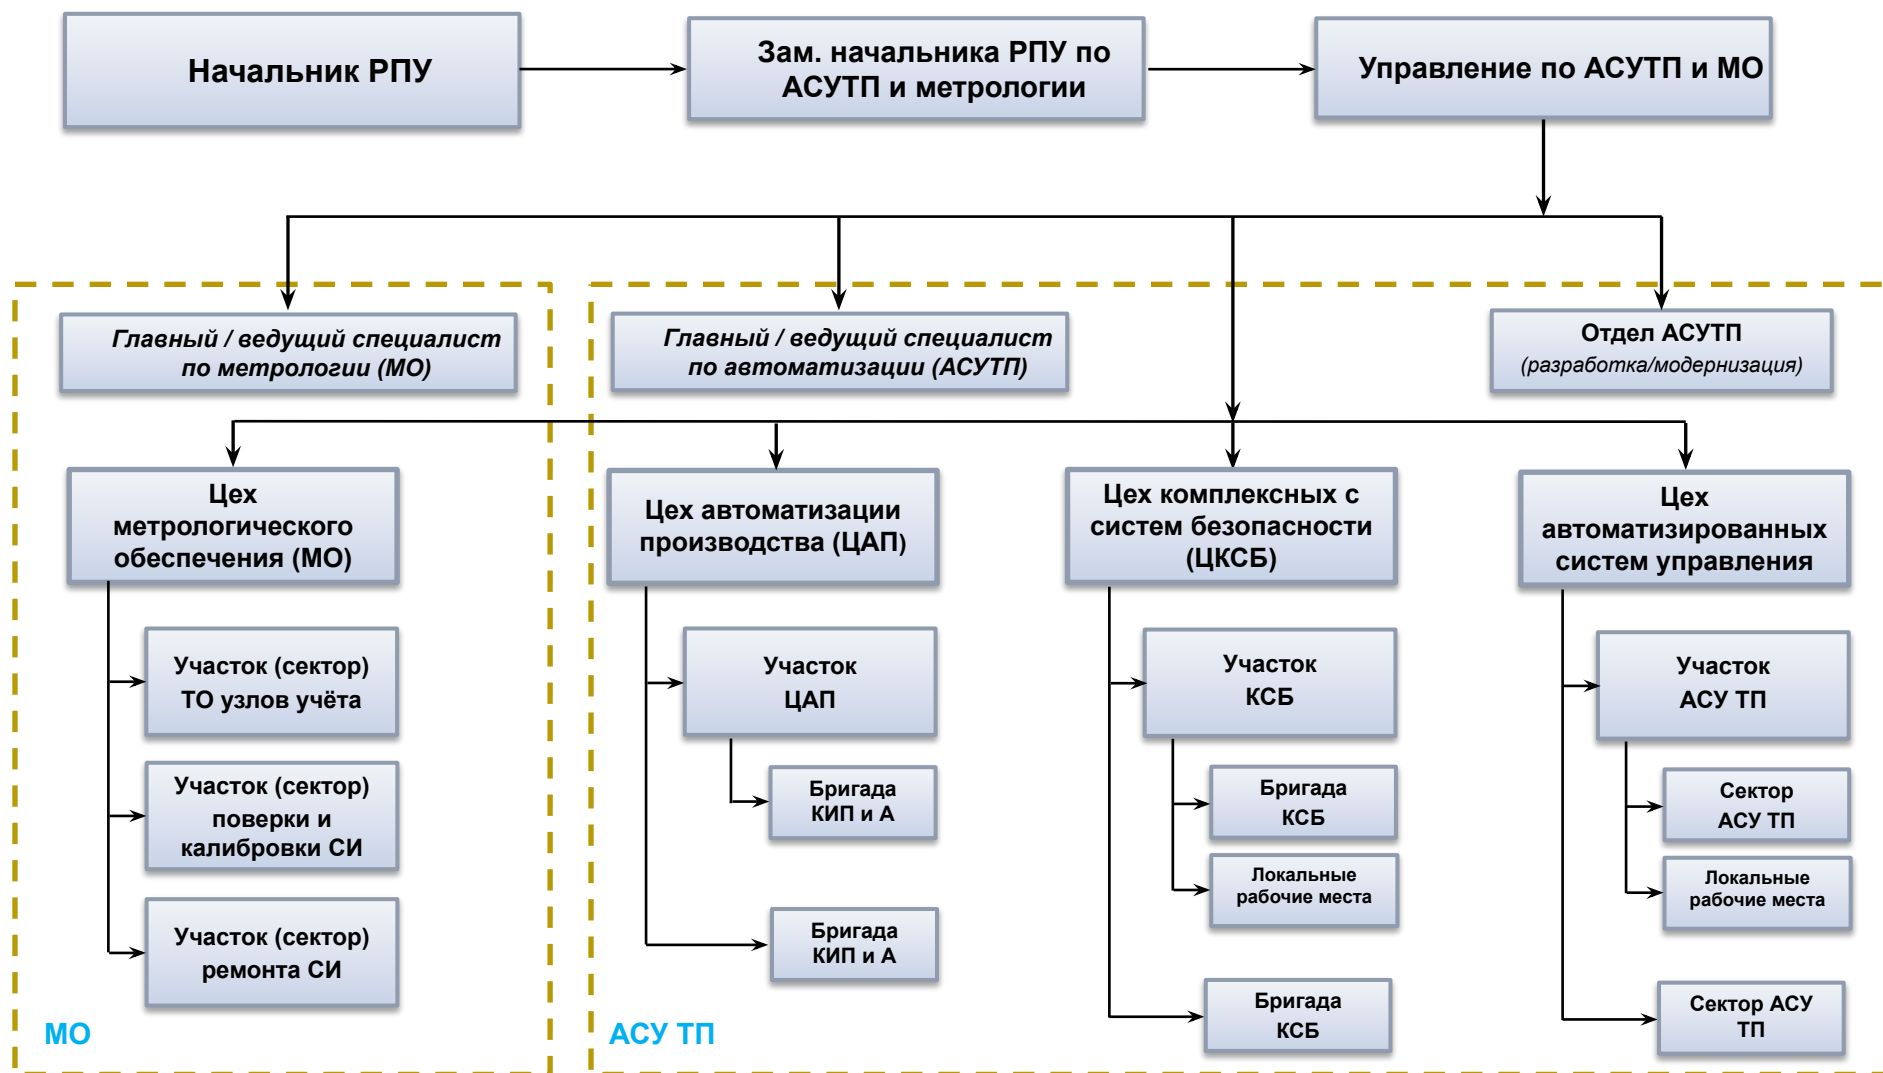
Начальник РПУ

Зам. начальника РПУ по АСУТП и метрологии

Управление по АСУТП и МО

Главный / ведущий специалист по метрологии (МО)

Главный / ведущий специалист по автоматизации (АСУТП)

Отдел АСУТП (разработка/модернизация)

Цех метрологического обеспечения (МО)

Участок (сектор) ТО узлов учёта

Участок (сектор) поверки и калибровки СИ

Участок (сектор) ремонта СИ

МО

Цех автоматизации производства (ЦАП)

Участок ЦАП

Бригада КИП и А

Бригада КИП и А

Цех комплексных с систем безопасности (ЦКСБ)

Участок КСБ

Бригада КСБ

Локальные рабочие места

Бригада КСБ

Цех автоматизированных систем управления

Участок АСУ ТП

Сектор АСУ ТП

Локальные рабочие места

Сектор АСУ ТП

АСУ ТП